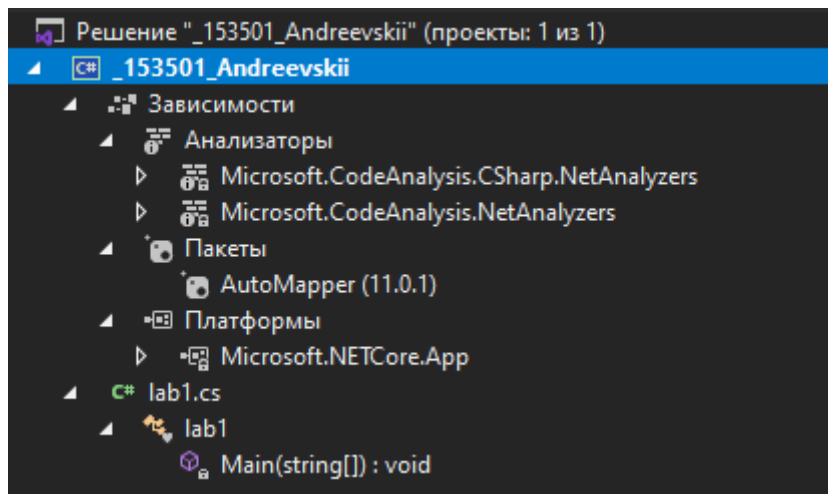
Решение "_153501_Andreevskii" (проекты: 1 из 1)
_153501_Andreevskii
Зависимости
Анализаторы
Microsoft.CodeAnalysis.CSharp.NetAnalyzers
Microsoft.CodeAnalysis.NetAnalyzers
Пакеты
AutoMapper (11.0.1)
Платформы
Microsoft.NETCore.App
lab1.cs
lab1
Main(string[]) : void